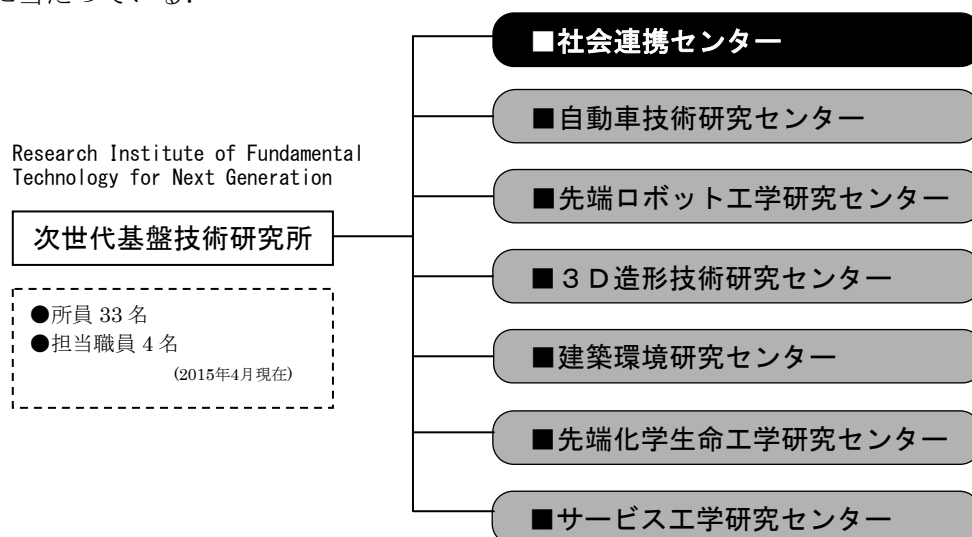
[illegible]に当たっている。

Research Institute of Fundamental Technology for Next Generation

次世代基盤技術研究所

●所員 33 名
●担当職員 4 名
(2015年4月現在)

■社会連携センター

■自動車技術研究センター

■先端ロボット工学研究センター

■３Ｄ造形技術研究センター

■建築環境研究センター

■先端化学生命工学研究センター

■サービス工学研究センター